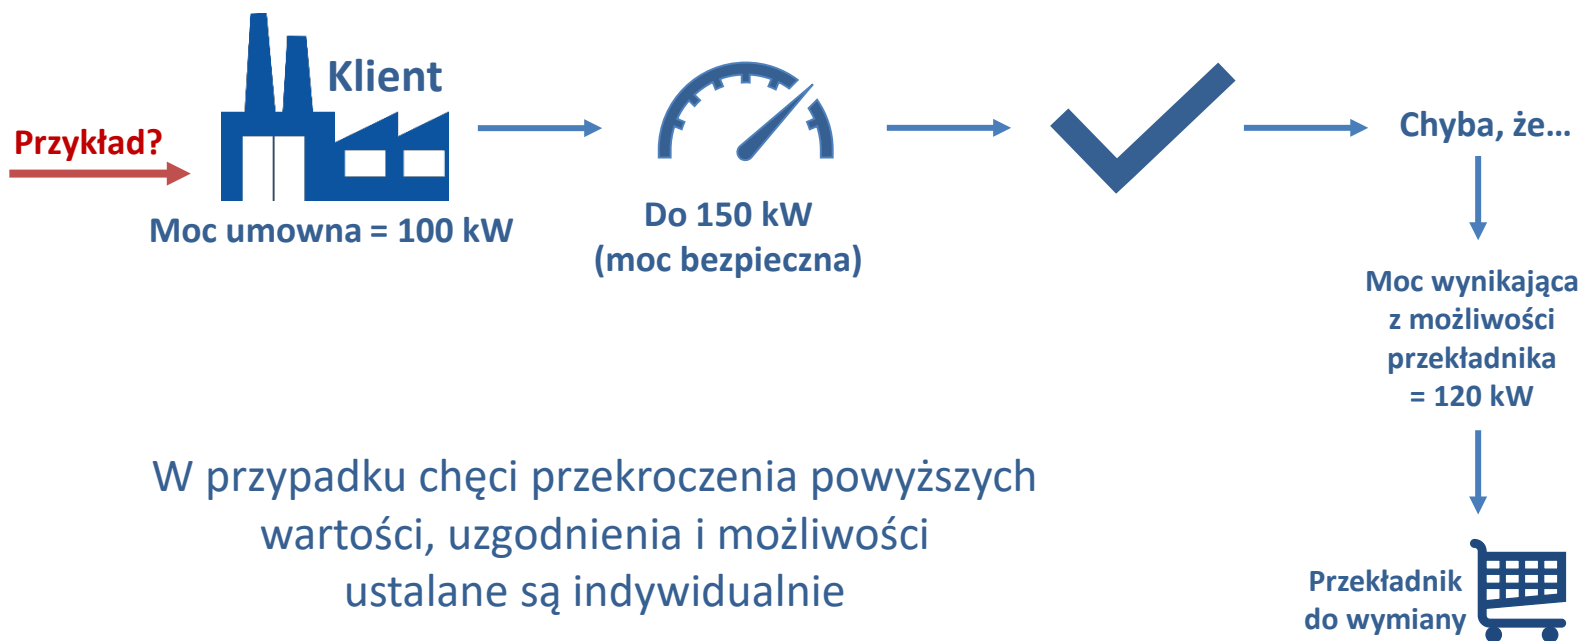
Przykład?

Klient

Moc umowna = 100 kW

Do 150 kW
(moc bezpieczna)

Chyba, że…

Moc wynikająca z możliwości przekładnika = 120 kW

Przekładnik do wymiany

W przypadku chęci przekroczenia powyższych wartości, uzgodnienia i możliwości ustalane są indywidualnie